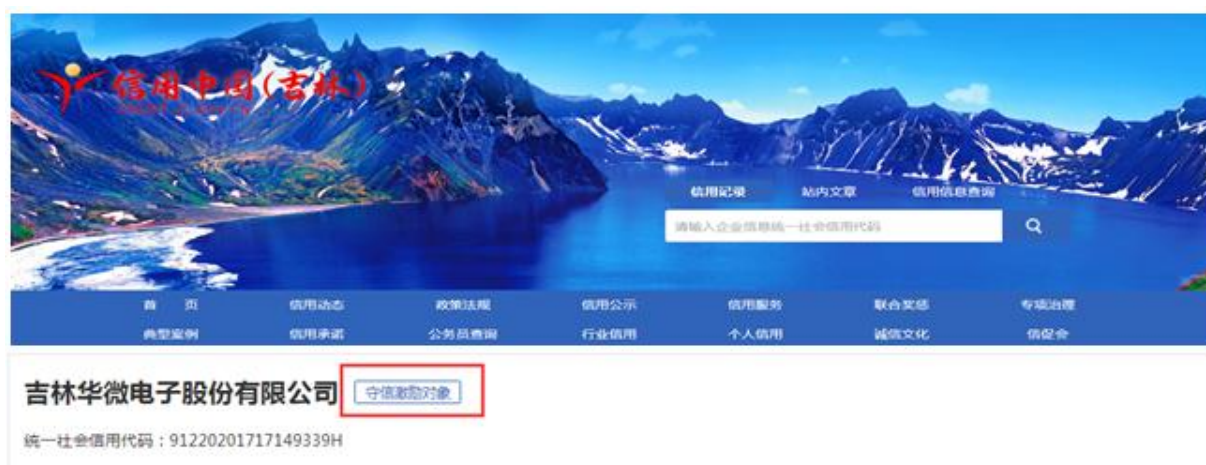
信用中国(吉林)

信用记录 站内文章 信用信息查询

请输入企业信息统一社会信用代码

首 页 信用动态 政策法规 信用公示 信用服务 联合奖惩 专项治理
典型案例 信用承诺 公务员查询 行业信用 个人信用 诚信文化 信促会

吉林华微电子股份有限公司 守信激励对象

统一社会信用代码：91220201717149339H